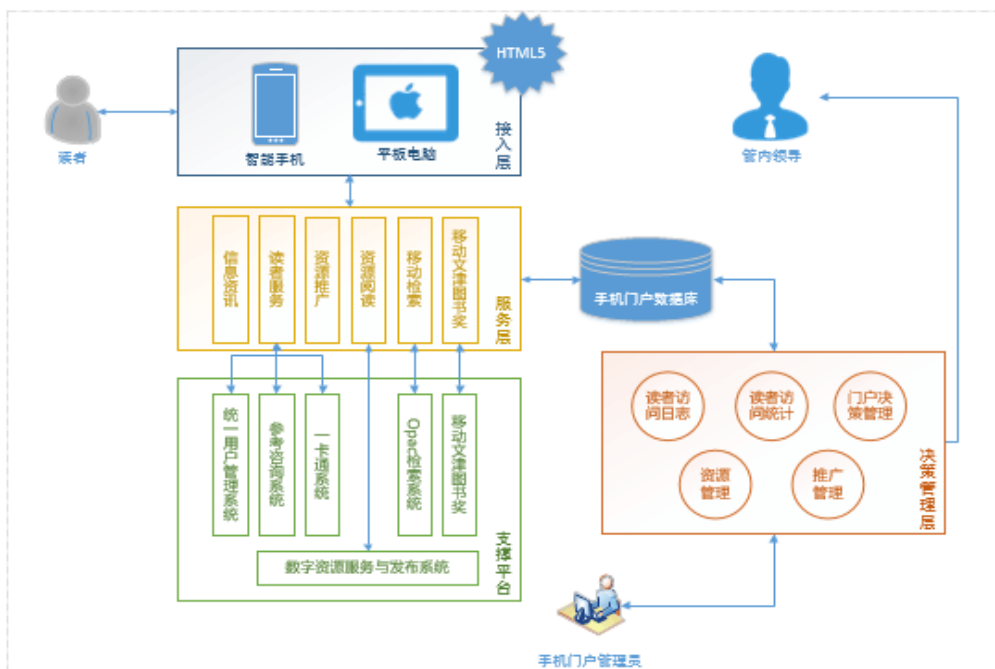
HTML5

读者

智能手机

平板电脑

接入层

管内领导

信息资讯

读者服务

资源推广

资源阅读

移动检索

移动文津图书奖

服务层

手机门户数据库

读者访问日志

读者访问统计

门户决策管理

资源管理

推广管理

决策管理层

统一用户管理系统

参考咨询系统

一卡通系统

Opac检索系统

移动文津图书奖

数字资源服务与发布系统

支撑平台

手机门户管理员